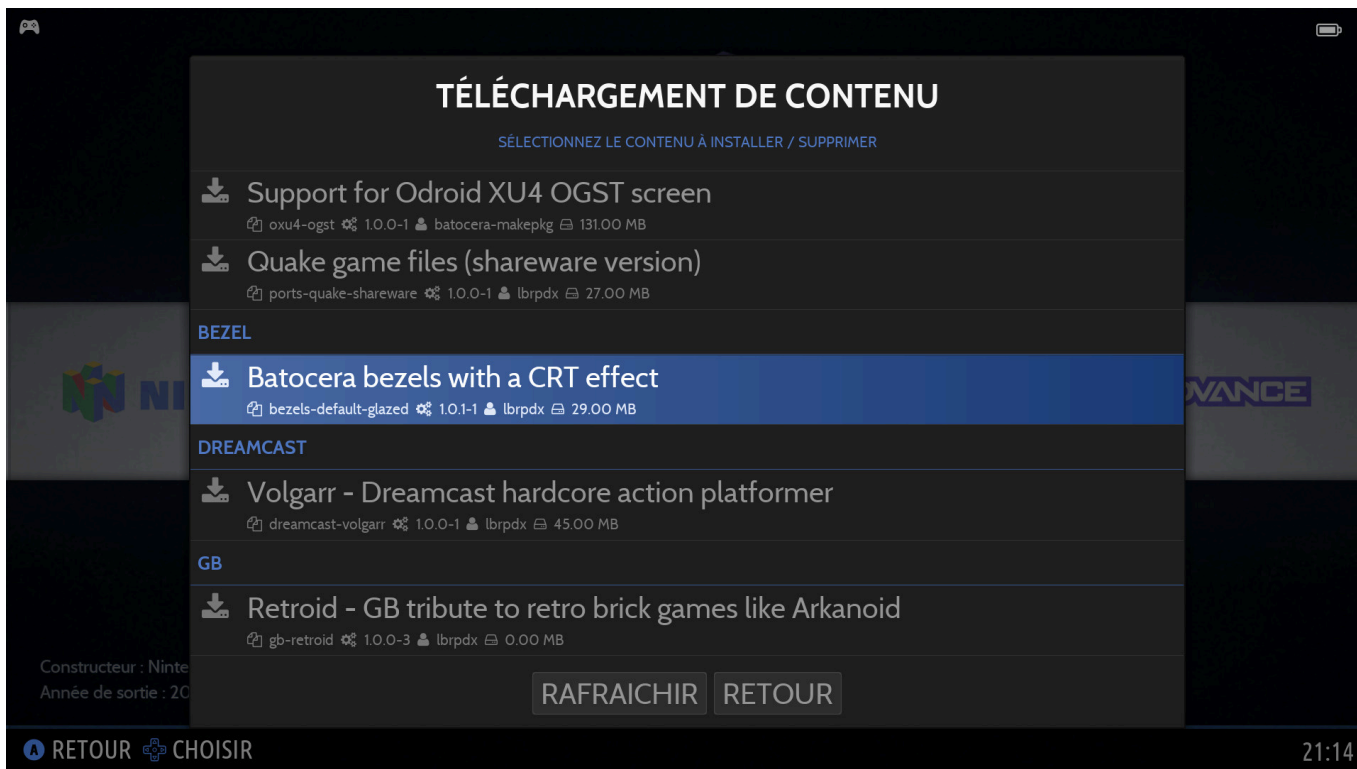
TÉLÉCHARGEMENT DE CONTENU

SÉLECTIONNEZ LE CONTENU À INSTALLER / SUPPRIMER

Support for Odroid XU4 OGST screen
oxu4-ogst 1.0.0-1 batocera-makepkg 131.00 MB

Quake game files (shareware version)
ports-quake-shareware 1.0.0-1 lbrpdx 27.00 MB

BEZEL

Batocera bezels with a CRT effect
bezels-default-glazed 1.0.1-1 lbrpdx 29.00 MB

DREAMCAST

Volgarr - Dreamcast hardcore action platformer
dreamcast-volgarr 1.0.0-1 lbrpdx 45.00 MB

GB

Retroid - GB tribute to retro brick games like Arkanoid
gb-retroid 1.0.0-3 lbrpdx 0.00 MB

RAFRAICHIR RETOUR

Constructeur : Ninte
Année de sortie : 20

NI

VANCE

A RETOUR CHOISIR

21:14